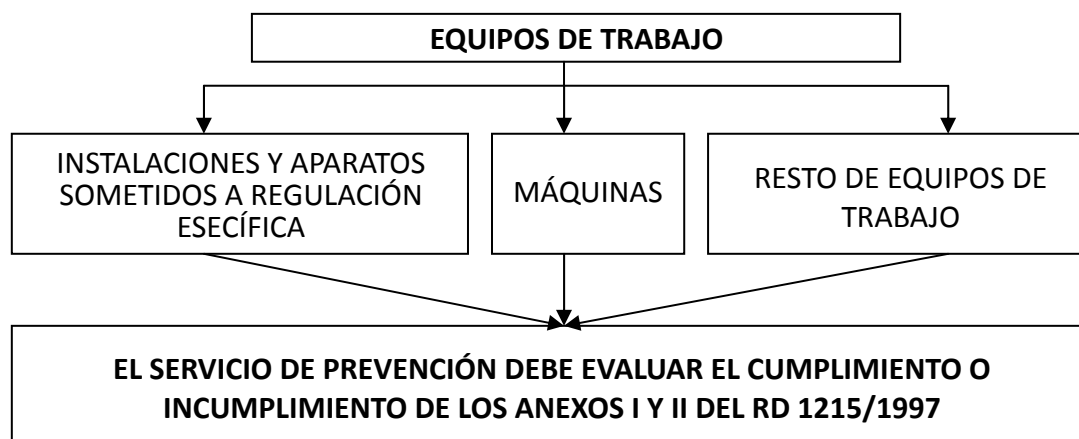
EQUIPOS DE TRABAJO

INSTALACIONES Y APARATOS SOMETIDOS A REGULACIÓN ESECÍFICA

MÁQUINAS

RESTO DE EQUIPOS DE TRABAJO

EL SERVICIO DE PREVENCIÓN DEBE EVALUAR EL CUMPLIMIENTO O INCUMPLIMIENTO DE LOS ANEXOS I Y II DEL RD 1215/1997